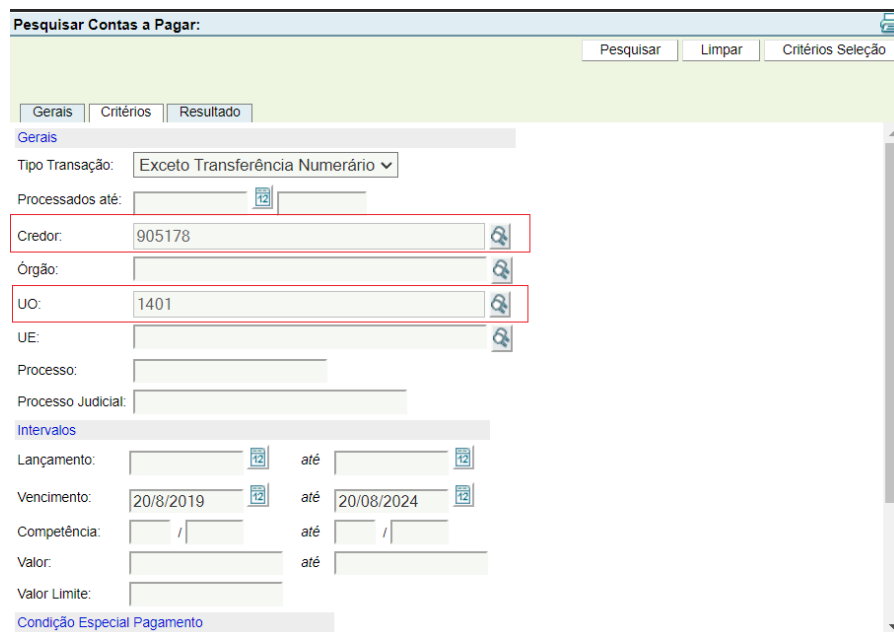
Pesquisar Contas a Pagar:

Pesquisar | Limpar | Critérios Seleção

Gerais | Critérios | Resultado

Gerais

Tipo Transação: Exceto Transferência Numerário

Processados até: 12

Credor: 905178

Órgão:

UO: 1401

UE:

Processo:

Processo Judicial:

Intervalos

Lançamento: 12 até 12

Vencimento: 20/8/2019 12 até 20/08/2024 12

Competência: / até /

Valor: até

Valor Limite:

Condição Especial Pagamento